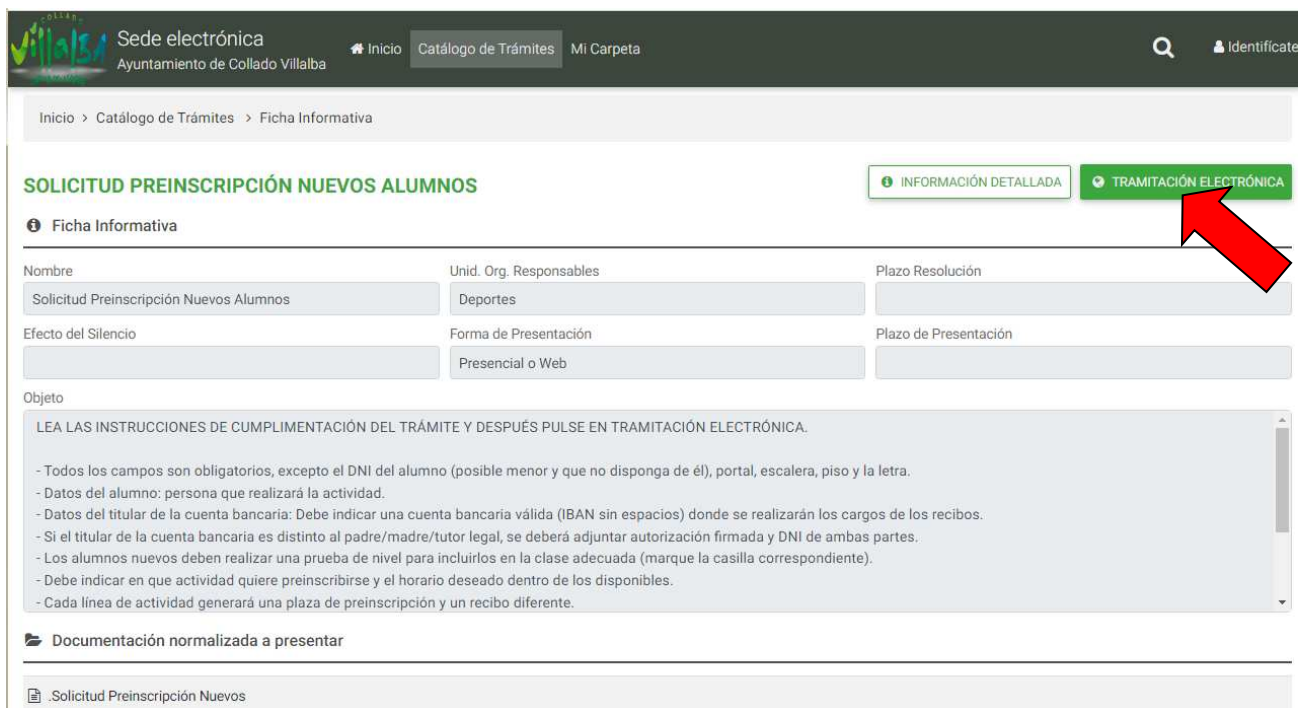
COLLADO
Villalba

Sede electrónica
Ayuntamiento de Collado Villalba

Inicio Catálogo de Trámites Mi Carpeta

Identifícate

Inicio > Catálogo de Trámites > Ficha Informativa

SOLICITUD PREINSCRIPCIÓN NUEVOS ALUMNOS

INFORMACIÓN DETALLADA

TRAMITACIÓN ELECTRÓNICA

Ficha Informativa

Nombre
Solicitud Preinscripción Nuevos Alumnos

Unid. Org. Responsables
Deportes

Plazo Resolución

Efecto del Silencio

Forma de Presentación
Presencial o Web

Plazo de Presentación

Objeto
LEA LAS INSTRUCCIONES DE CUMPLIMENTACIÓN DEL TRÁMITE Y DESPUÉS PULSE EN TRAMITACIÓN ELECTRÓNICA.

- Todos los campos son obligatorios, excepto el DNI del alumno (posible menor y que no disponga de él), portal, escalera, piso y la letra.
- Datos del alumno: persona que realizará la actividad.
- Datos del titular de la cuenta bancaria: Debe indicar una cuenta bancaria válida (IBAN sin espacios) donde se realizarán los cargos de los recibos.
- Si el titular de la cuenta bancaria es distinto al padre/madre/tutor legal, se deberá adjuntar autorización firmada y DNI de ambas partes.
- Los alumnos nuevos deben realizar una prueba de nivel para incluirlos en la clase adecuada (marque la casilla correspondiente).
- Debe indicar en que actividad quiere preinscribirse y el horario deseado dentro de los disponibles.
- Cada línea de actividad generará una plaza de preinscripción y un recibo diferente.

Documentación normalizada a presentar

.Solicitud Preinscripción Nuevos